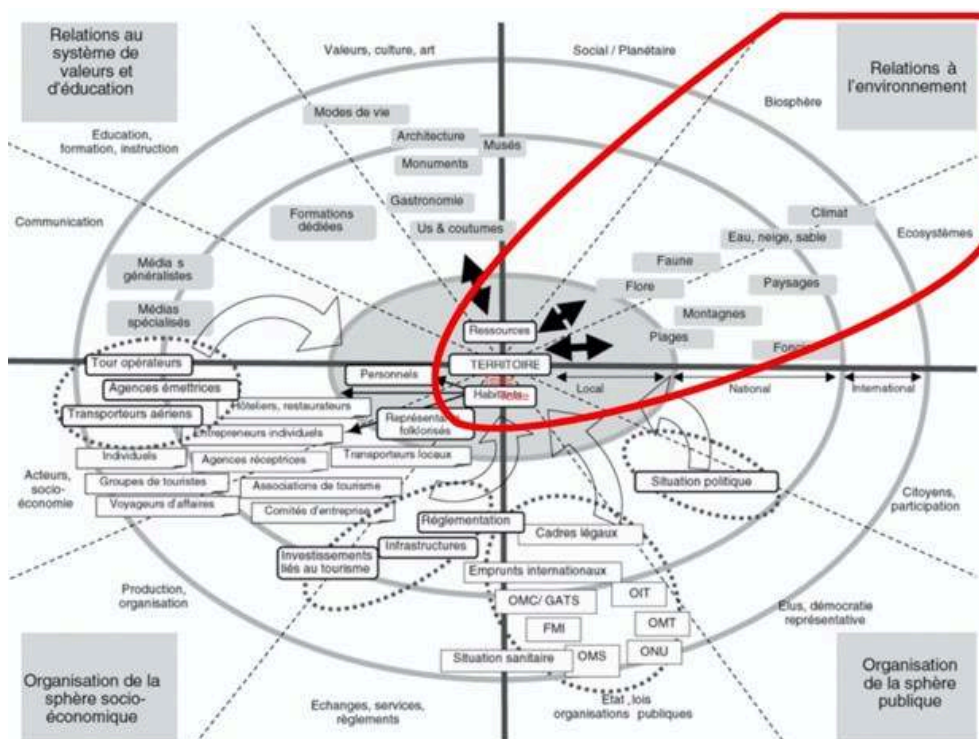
Relations au système de valeurs et d'éducation

Valeurs, culture, art

Social / Planétaire

Relations à l'environnement

Biosphère

Education, formation, instruction

Modes de vie

Architecture

Musés

Monuments

Gastronomie

Us & coutumes

Formations dédiées

Communication

Climat

Eau, neige, sable

Ecosystèmes

Faune

Flore

Paysages

Montagnes

Plages

Fon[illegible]

Média s généralistes

Médias spécialisés

Ressources

TERRITOIRE

Habitants

Personnels

Local

National

International

Tour opérateurs

Agences émettrices

Transporteurs aériens

Hôteliers, restaurateurs

Entrepreneurs individuels

Représentants folklorisés

Transporteurs locaux

Individuels

Agences réceptrices

Acteurs, socio-économie

Groupes de touristes

Associations de tourisme

Voyageurs d'affaires

Comités d'entreprise

Situation politique

Citoyens, participation

Réglementation

Cadres légaux

Infrastructures

Investissements liés au tourisme

Emprunts internationaux

Production, organisation

OMC/ GATS

OIT

FMI

OMT

Elus, démocratie représentative

Situation sanitaire

OMS

ONU

Organisation de la sphère socio-économique

Echanges, services, règlements

Etat, lois organisations publiques

Organisation de la sphère publique